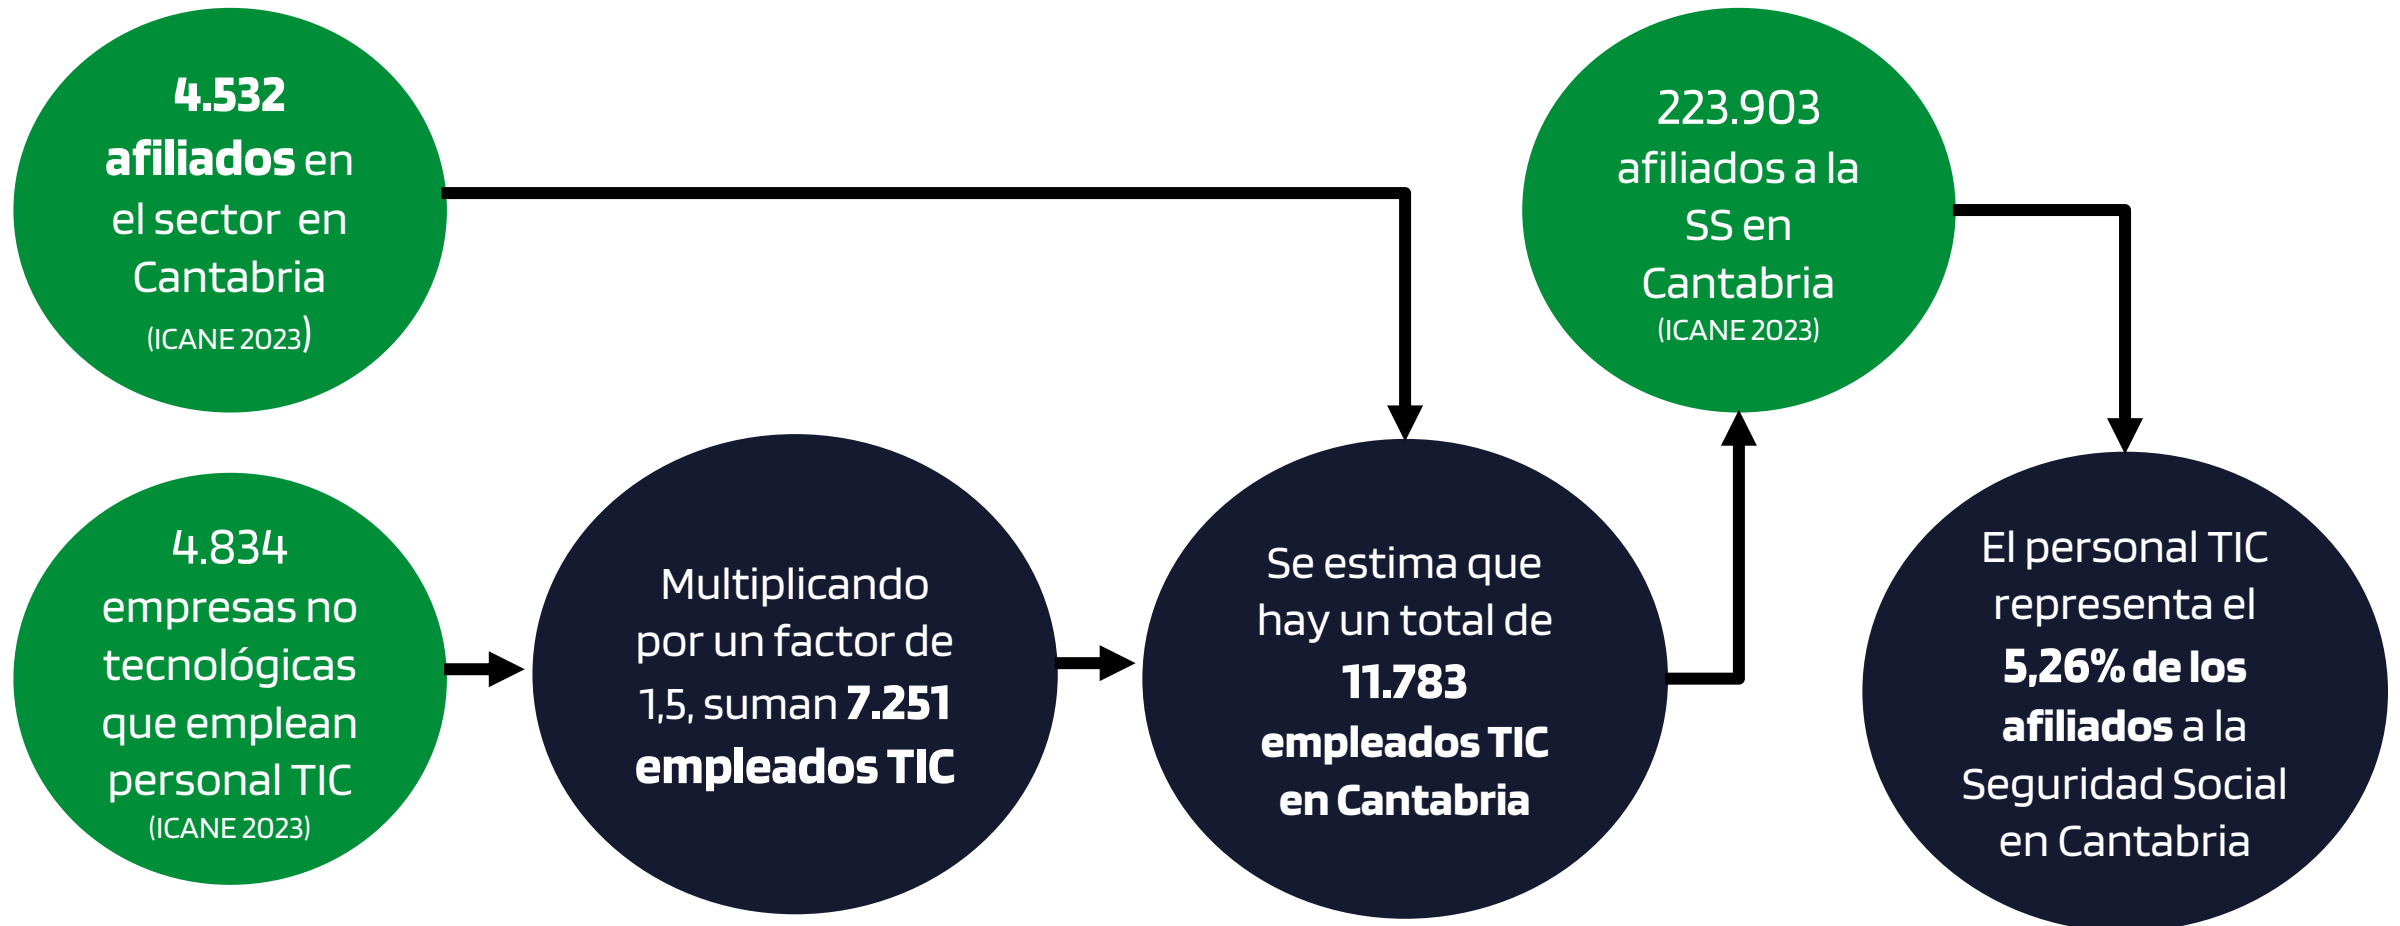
4.532 afiliados en el sector en Cantabria (ICANE 2023)

223.903 afiliados a la SS en Cantabria (ICANE 2023)

4.834 empresas no tecnológicas que emplean personal TIC (ICANE 2023)

Multiplicando por un factor de 1,5, suman 7.251 empleados TIC

Se estima que hay un total de 11.783 empleados TIC en Cantabria

El personal TIC representa el 5,26% de los afiliados a la Seguridad Social en Cantabria